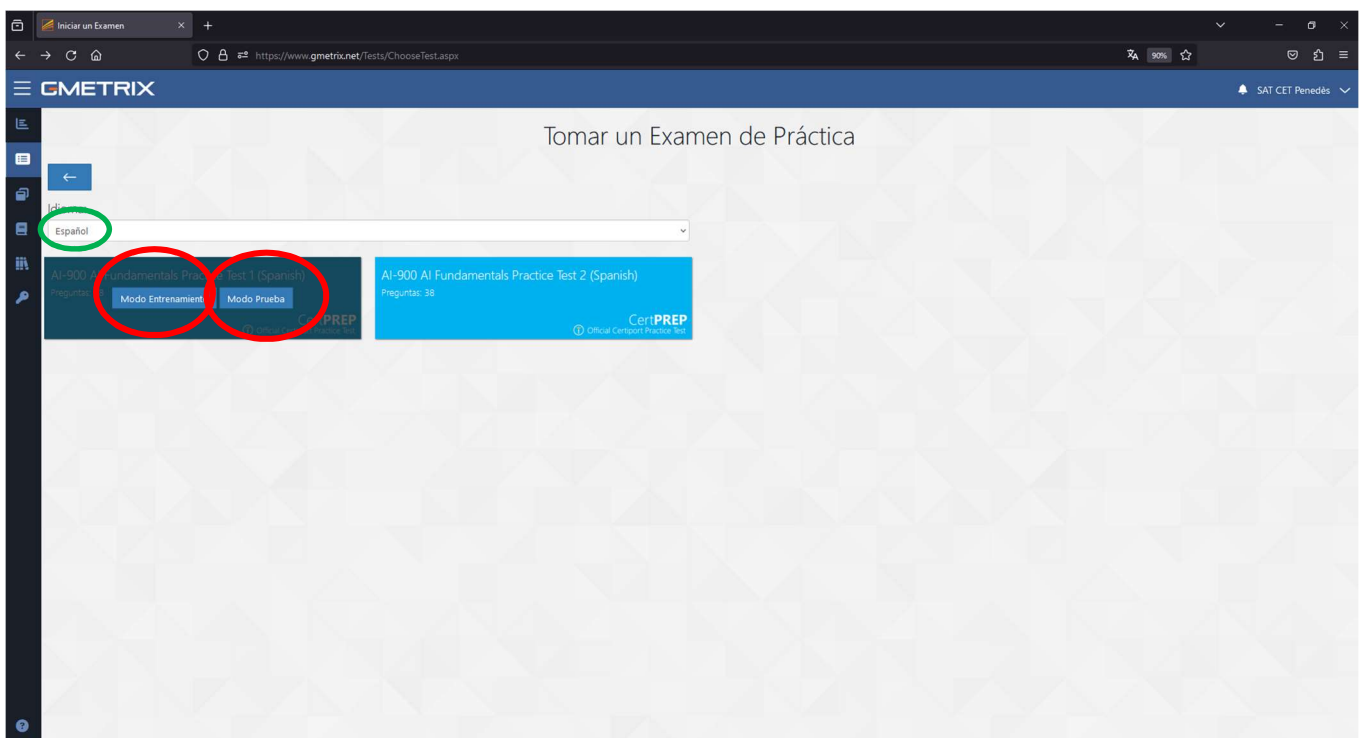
Iniciar un Examen

https://www.gmetrix.net/Tests/ChooseTest.aspx

90%

GMETRIX

SAT CET Penedès

Tomar un Examen de Práctica

←

Idioma

Español

AI-900 AI Fundamentals Practice Test 1 (Spanish)

Preguntas: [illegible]

Modo Entrenamiento

Modo Prueba

CertPREP

Official Certiport Practice Test

AI-900 AI Fundamentals Practice Test 2 (Spanish)

Preguntas: 38

CertPREP

Official Certiport Practice Test